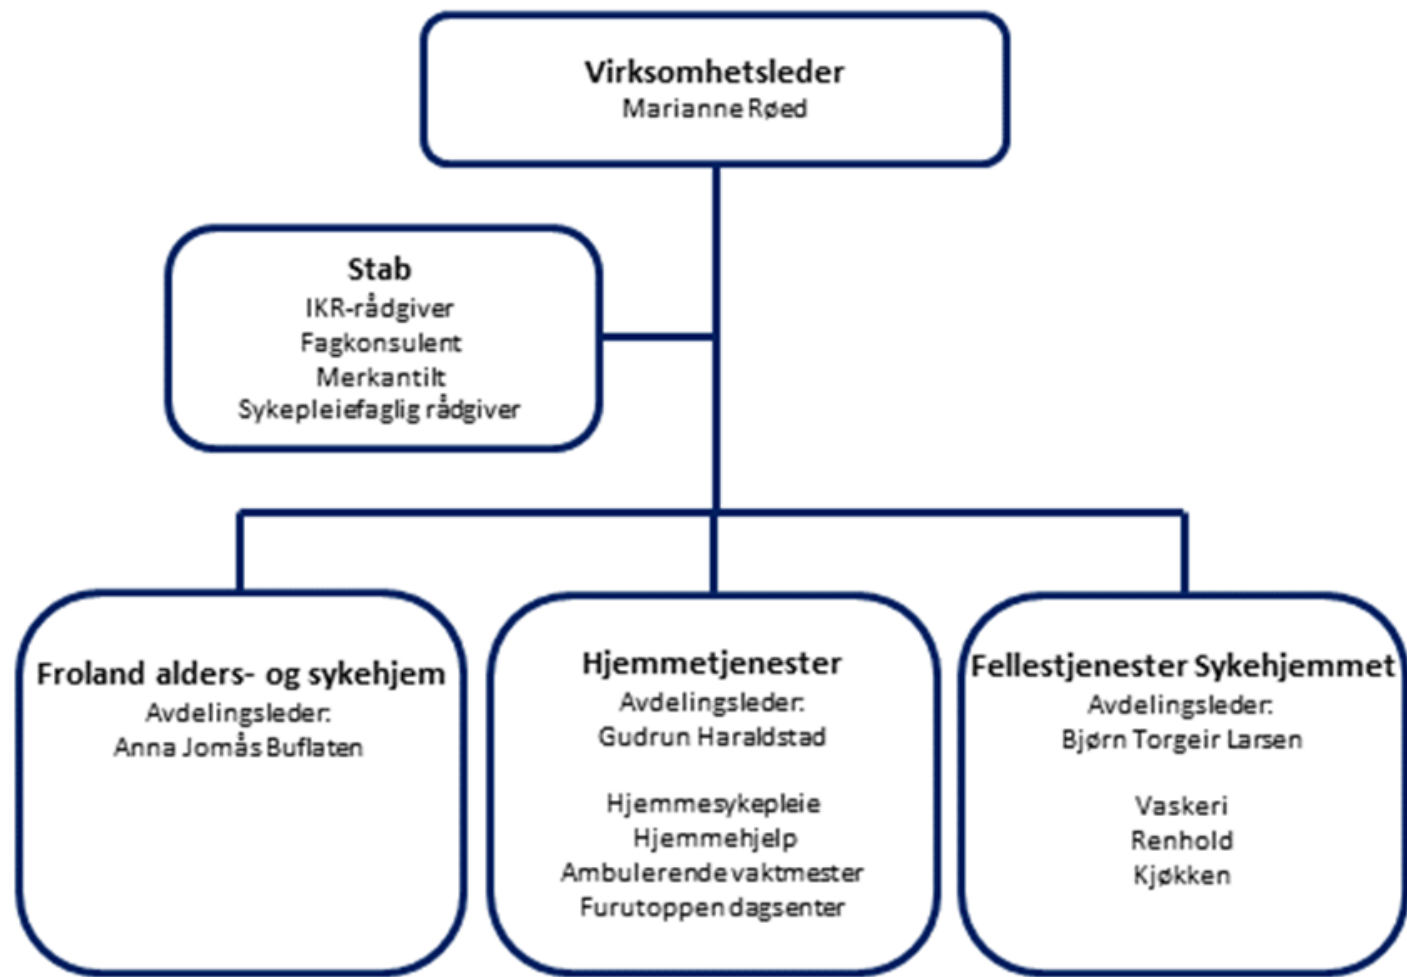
Virksomhetsleder
Marianne Røed

Stab
IKR-rådgiver
Fagkonsulent
Merkantilt
Sykepleiefaglig rådgiver

Froland alders- og sykehjem
Avdelingsleder:
Anna Jomås Buflaten

Hjemmetjenester
Avdelingsleder:
Gudrun Haraldstad

Hjemmesykepleie
Hjemmehjelp
Ambulerende vaktmester
Furutoppen dagsenter

Fellestjenester Sykehjemmet
Avdelingsleder:
Bjørn Torgeir Larsen

Vaskeri
Renhold
Kjøkken